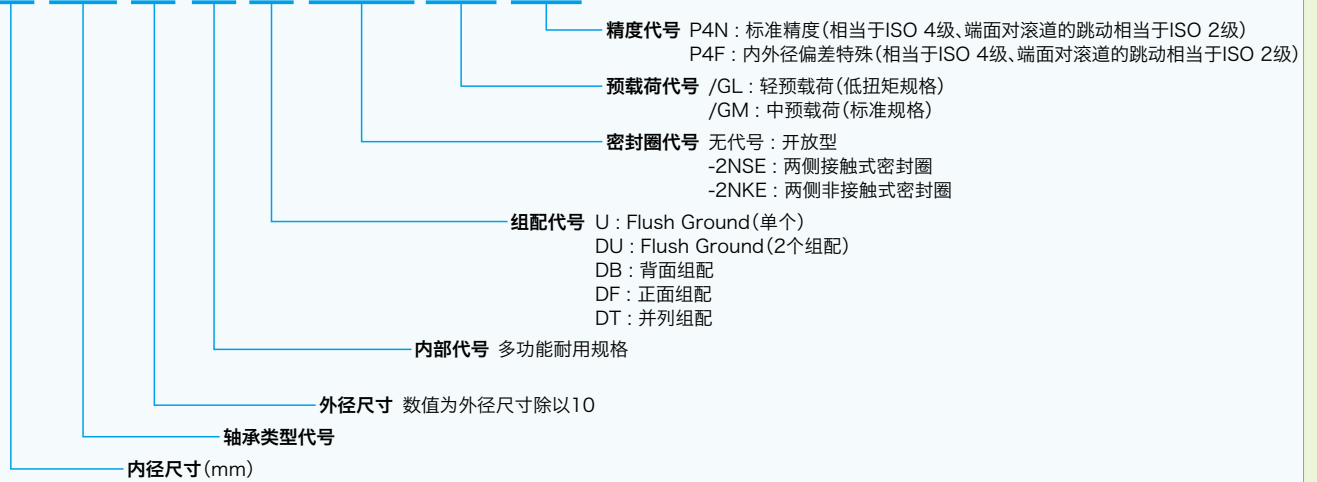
精度代号 P4N : 标准精度(相当于ISO 4级、端面对滚道的跳动相当于ISO 2级)
P4F : 内外径偏差特殊(相当于ISO 4级、端面对滚道的跳动相当于ISO 2级)

预载荷代号 /GL : 轻预载荷(低扭矩规格)
/GM : 中预载荷(标准规格)

密封圈代号 无代号 : 开放型
-2NSE : 两侧接触式密封圈
-2NKE : 两侧非接触式密封圈

组配代号 U : Flush Ground(单个)
DU : Flush Ground(2个组配)
DB : 背面组配
DF : 正面组配
DT : 并列组配

内部代号 多功能耐用规格

外径尺寸 数值为外径尺寸除以10

轴承类型代号

内径尺寸(mm)